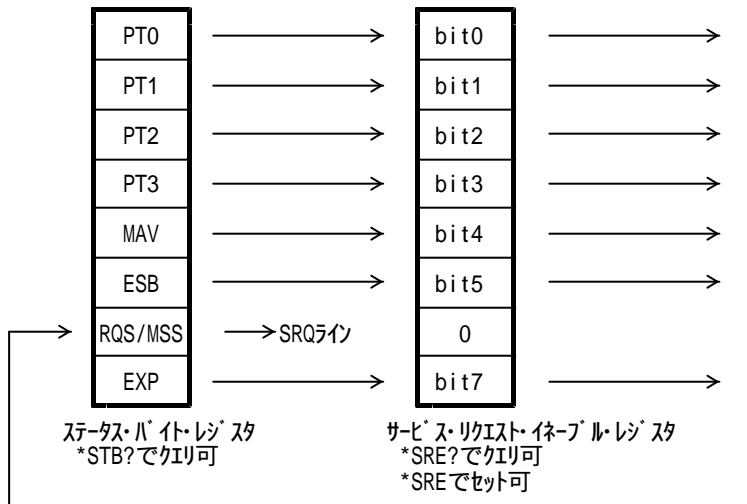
| PT0 | → | bit0 | → |
|---|---|---|---|
| PT1 | → | bit1 | → |
| PT2 | → | bit2 | → |
| PT3 | → | bit3 | → |
| MAV | → | bit4 | → |
| ESB | → | bit5 | → |
| RQS/MSS | →SRQライン | 0 | |
| EXP | → | bit7 | → |

ステータス・バイト・レジスタ
*STB?でクエリ可

サービス・リクエスト・イネーブル・レジスタ
*SRE?でクエリ可
*SREでセット可